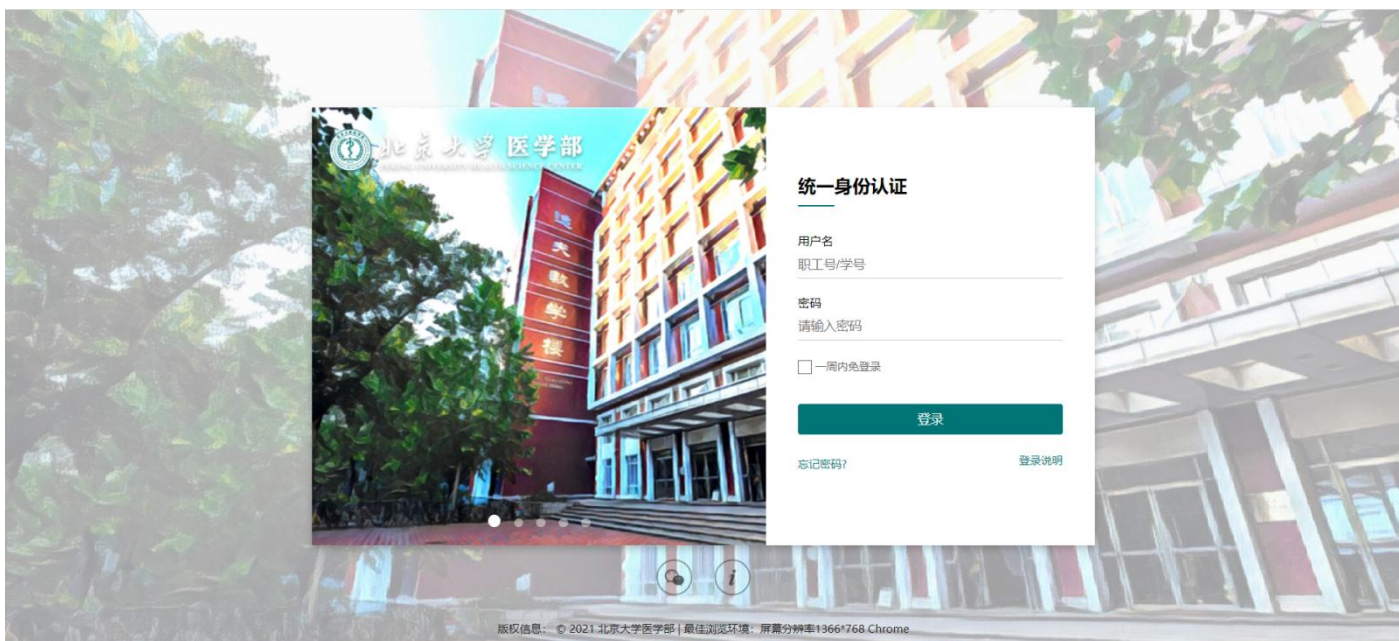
北京大学医学部
PEKING UNIVERSITY HEALTH SCIENCE CENTER

统一身份认证

用户名
职工号/学号

密码
请输入密码

一周内免登录

登录

忘记密码?
登录说明

版权信息： © 2021 北京大学医学部 | 最佳浏览环境：屏幕分辨率1366*768 Chrome